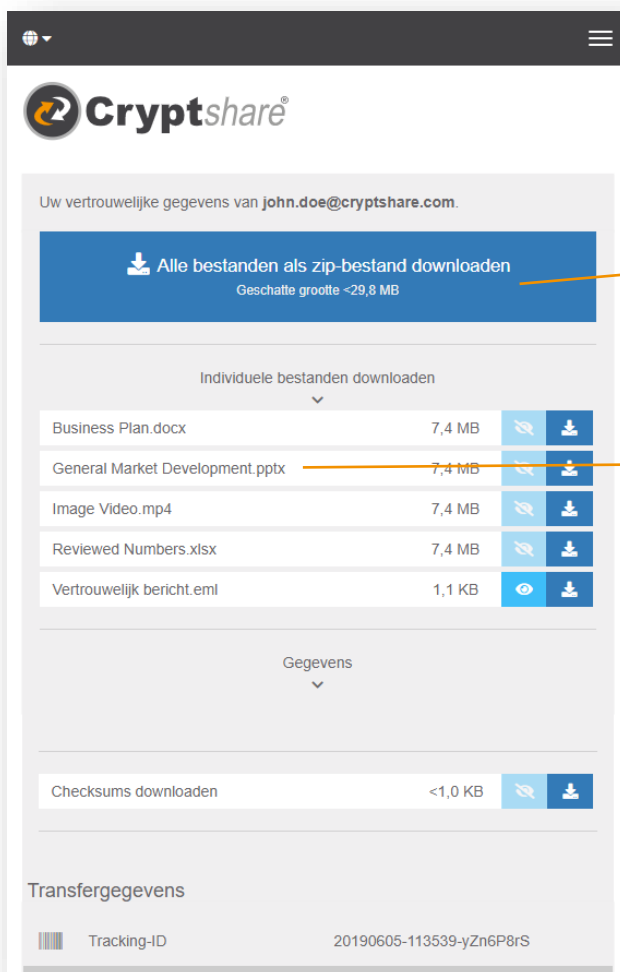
Cryptshare®

Uw vertrouwelijke gegevens van john.doe@cryptshare.com.

Alle bestanden als zip-bestand downloaden
Geschatte grootte <29,8 MB

Individuele bestanden downloaden

| | |
|---|---|
| Business Plan.docx | 7,4 MB |
| General Market Development.pptx | 7,4 MB |
| Image Video.mp4 | 7,4 MB |
| Reviewed Numbers.xlsx | 7,4 MB |
| Vertrouwelijk bericht.eml | 1,1 KB |

Gegevens

| | |
|---|---|
| Checksums downloaden | <1,0 KB |

Transfergegevens

Tracking-ID 20190605-113539-yZn6P8rS